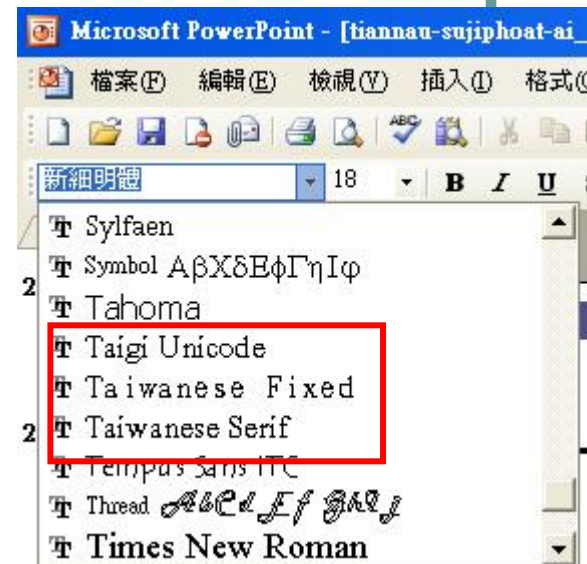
Microsoft PowerPoint - [tiannau-sujiphoat-ai_

檔案(F) 編輯(E) 檢視(V) 插入(I) 格式(

新細明體 18 B I U

Sylfaen
Symbol ΑβΧδΕφΓηΙφ
Tahoma
Taigi Unicode
Taiwanese Fixed
Taiwanese Serif
Tempus Sans ITC
Thread AbCdEfGhIj
Times New Roman

2
2